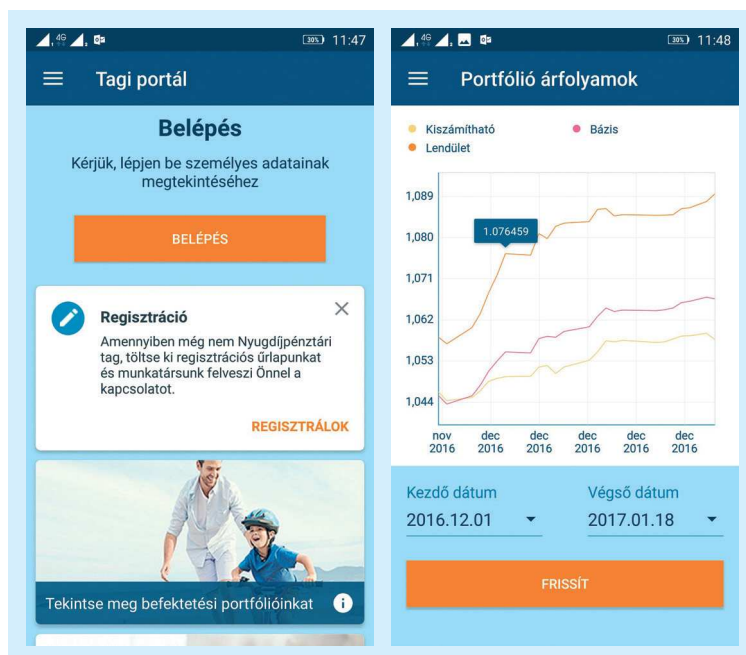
4G 30% 11:47

Tagi portál

Belépés

Kérjük, lépjen be személyes adatainak megtekintéséhez

BELÉPÉS

Regisztráció

Amennyiben még nem Nyugdíjpénztári tag, töltse ki regisztrációs űrlapunkat és munkatársunk felveszi Önnel a kapcsolatot.

REGISZTRÁLOK

Tekintse meg befektetési portfólióinkat

4G 30% 11:48

Portfólió árfolyamok

Kiszámítható
Bázis
Lendület

1,089
1,080
1,071
1,062
1,053
1,044

1.076459

nov 2016
dec 2016
dec 2016
dec 2016
dec 2016
dec 2016

Kezdő dátum
2016.12.01

Végső dátum
2017.01.18

FRISSÍT